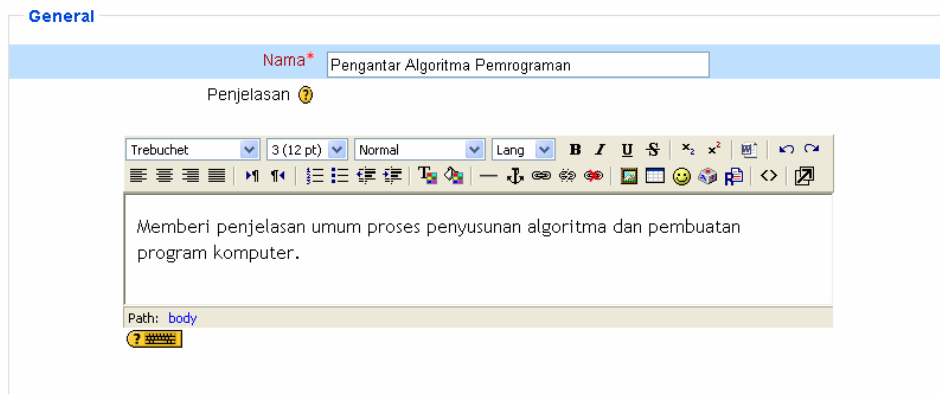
General

Nama* Pengantar Algoritma Pemrograman

Penjelasan

Trebuchet | 3 (12 pt) | Normal | Lang | B | I | U | S

Memberi penjelasan umum proses penyusunan algoritma dan pembuatan program komputer.

Path: body